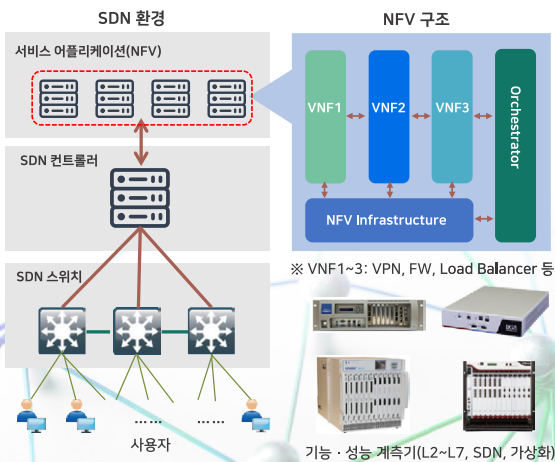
SDN 환경

서비스 어플리케이션(NFV)

SDN 컨트롤러

SDN 스위치

사용자

NFV 구조

VNF1

VNF2

VNF3

Orchestrator

NFV Infrastructure

※ VNF1~3: VPN, FW, Load Balancer 등

기능 · 성능 계측기(L2~L7, SDN, 가상화)